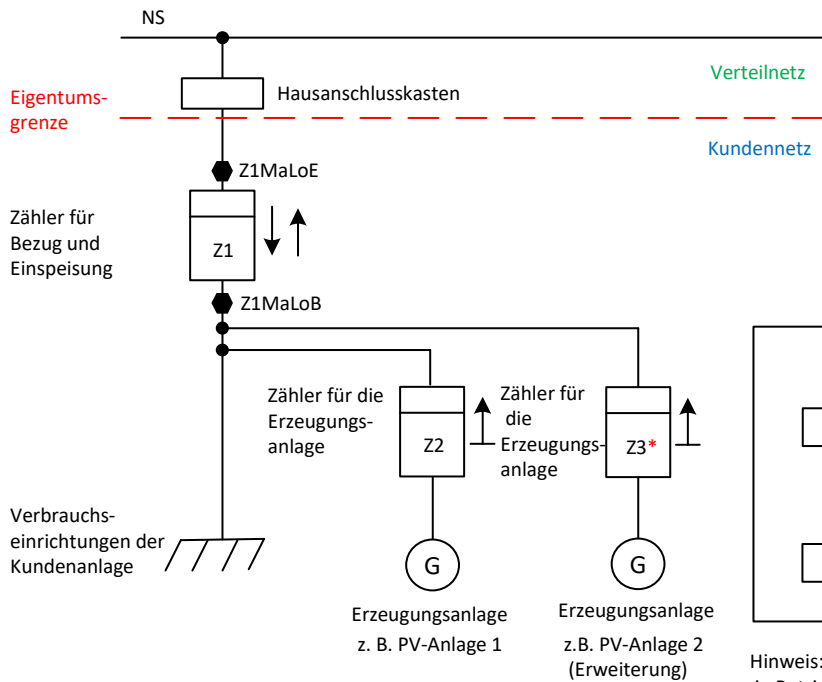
NS

Verteilnetz

Eigentumsgrenze

Hausanschlusskasten

Kundennetz

Z1MaLoE

Zähler für Bezug und Einspeisung

Z1

Z1MaLoB

Zähler für die Erzeugungsanlage

Z2

Zähler für die Erzeugungsanlage

Z3*

Verbrauchseinrichtungen der Kundenanlage

G

G

Erzeugungsanlage
z. B. PV-Anlage 1

Erzeugungsanlage
z.B. PV-Anlage 2
(Erweiterung)

Hinweis:
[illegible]